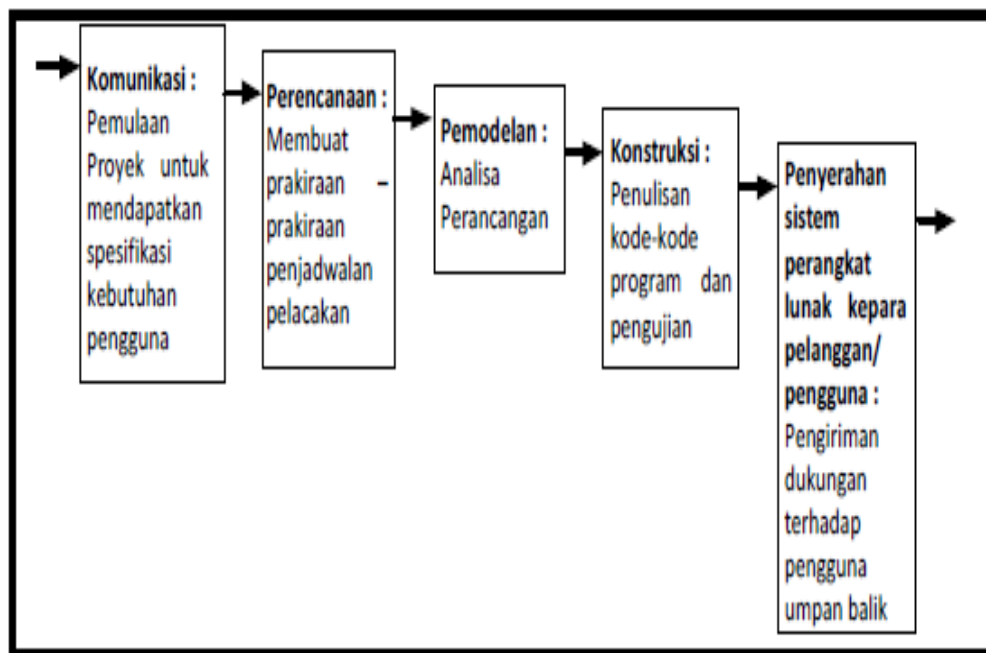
Komunikasi :
Pemulaan Proyek untuk mendapatkan spesifikasi kebutuhan pengguna

Perencanaan :
Membuat prakiraan – prakiraan penjadwalan pelacakan

Pemodelan :
Analisa Perancangan

Konstruksi :
Penulisan kode-kode program dan pengujian

Penyerahan sistem perangkat lunak kepara pelanggan/ pengguna :
Pengiriman dukungan terhadap pengguna umpan balik